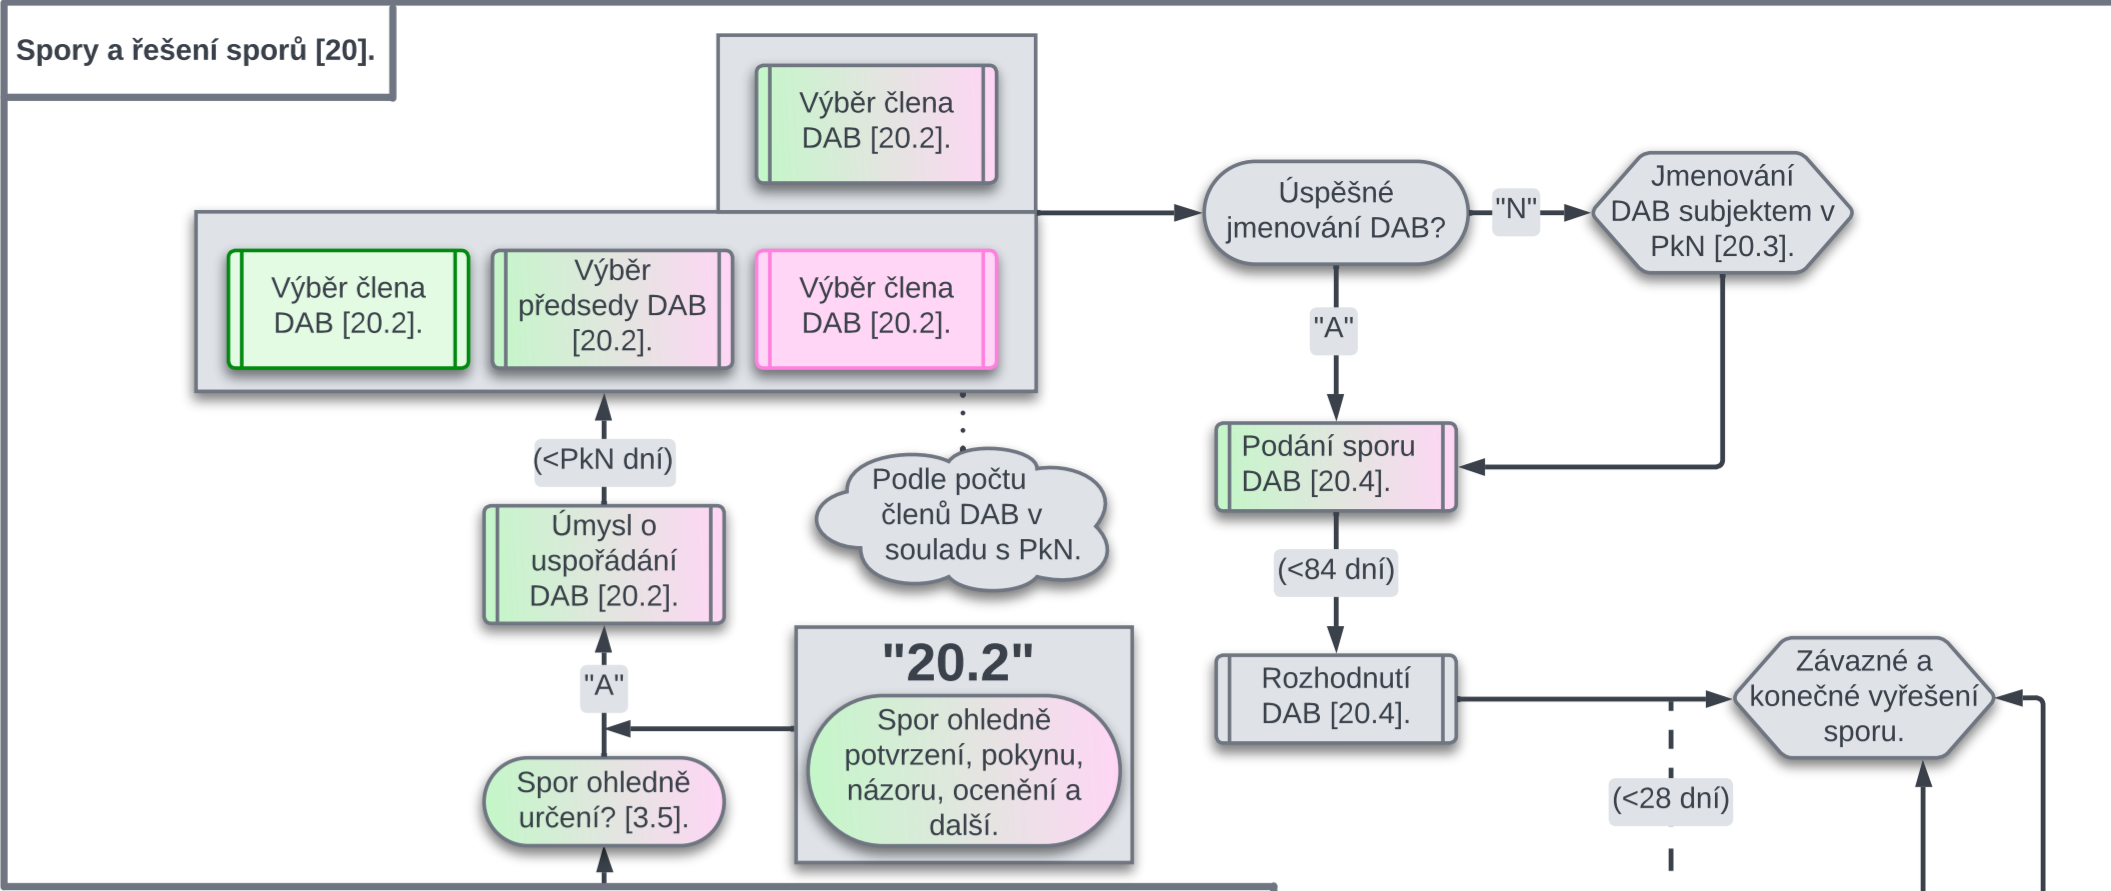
Spory a řešení sporů [20].

Výběr člena DAB [20.2].

Výběr člena DAB [20.2].

Výběr předsedy DAB [20.2].

Výběr člena DAB [20.2].

Úspěšné jmenování DAB?

"N"

Jmenování DAB subjektem v PkN [20.3].

"A"

Podání sporu DAB [20.4].

(<PkN dní)

Podle počtu členů DAB v souladu s PkN.

Úmysl o uspořádání DAB [20.2].

(<84 dní)

Rozhodnutí DAB [20.4].

Závazné a konečné vyřešení sporu.

"20.2"

Spor ohledně potvrzení, pokynu, názoru, ocenění a další.

"A"

Spor ohledně určení? [3.5].

(<28 dní)